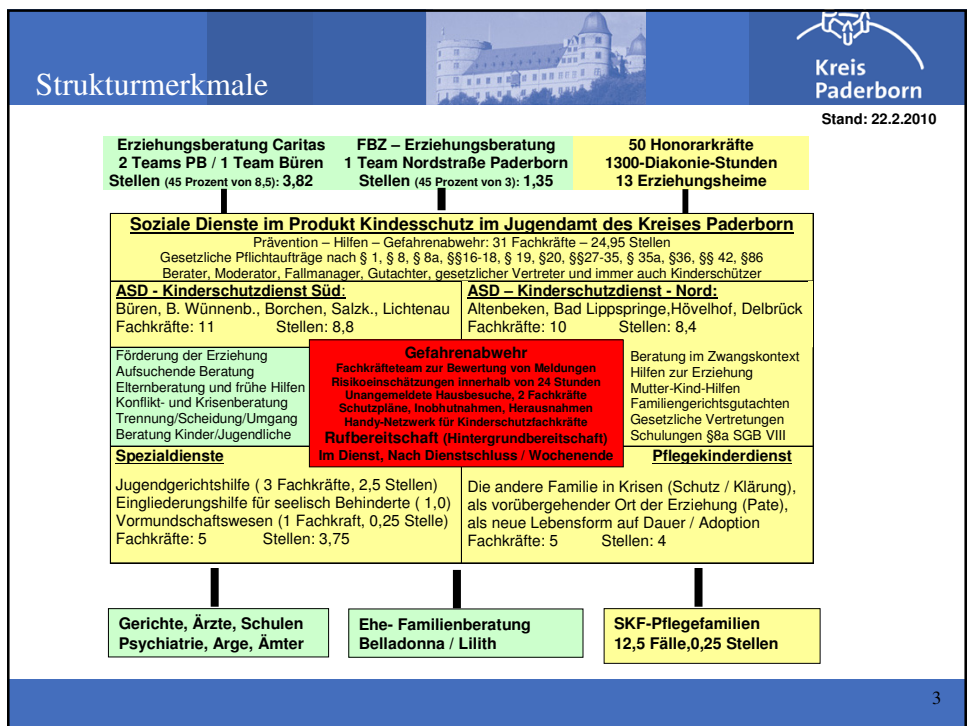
Strukturmerkmale

Kreis Paderborn

Stand: 22.2.2010

Erziehungsberatung Caritas
2 Teams PB / 1 Team Büren
Stellen (45 Prozent von 8,5): 3,82

FBZ – Erziehungsberatung
1 Team Nordstraße Paderborn
Stellen (45 Prozent von 3): 1,35

50 Honorarkräfte
1300-Diakonie-Stunden
13 Erziehungsheime

Soziale Dienste im Produkt Kindesschutz im Jugendamt des Kreises Paderborn
Prävention – Hilfen – Gefahrenabwehr: 31 Fachkräfte – 24,95 Stellen
Gesetzliche Pflichtaufträge nach § 1, § 8, § 8a, §§16-18, § 19, §20, §§27-35, § 35a, §36, §§ 42, §86
Berater, Moderator, Fallmanager, Gutachter, gesetzlicher Vertreter und immer auch Kinderschützer

ASD - Kinderschutzdienst Süd:
Büren, B. Wünnenb., Borchen, Salzk., Lichtenau
Fachkräfte: 11 Stellen: 8,8

ASD – Kinderschutzdienst - Nord:
Altenbeken, Bad Lippspringe,Hövelhof, Delbrück
Fachkräfte: 10 Stellen: 8,4

Förderung der Erziehung
Aufsuchende Beratung
Elternberatung und frühe Hilfen
Konflikt- und Krisenberatung
Trennung/Scheidung/Umgang
Beratung Kinder/Jugendliche

Gefahrenabwehr
Fachkräfteteam zur Bewertung von Meldungen
Risikoeinschätzungen innerhalb von 24 Stunden
Unangemeldete Hausbesuche, 2 Fachkräfte
Schutzpläne, Inobhutnahmen, Herausnahmen
Handy-Netzwerk für Kinderschutzfachkräfte
Rufbereitschaft (Hintergrundbereitschaft)
Im Dienst, Nach Dienstschluss / Wochenende

Beratung im Zwangskontext
Hilfen zur Erziehung
Mutter-Kind-Hilfen
Familiengerichtsgutachten
Gesetzliche Vertretungen
Schulungen §8a SGB VIII

Spezialdienste

Jugendgerichtshilfe ( 3 Fachkräfte, 2,5 Stellen)
Eingliederungshilfe für seelisch Behinderte ( 1,0)
Vormundschaftswesen (1 Fachkraft, 0,25 Stelle)
Fachkräfte: 5 Stellen: 3,75

Pflegekinderdienst

Die andere Familie in Krisen (Schutz / Klärung), als vorübergehender Ort der Erziehung (Pate), als neue Lebensform auf Dauer / Adoption
Fachkräfte: 5 Stellen: 4

Gerichte, Ärzte, Schulen
Psychiatrie, Arge, Ämter

Ehe- Familienberatung
Belladonna / Lilith

SKF-Pflegefamilien
12,5 Fälle,0,25 Stellen

3